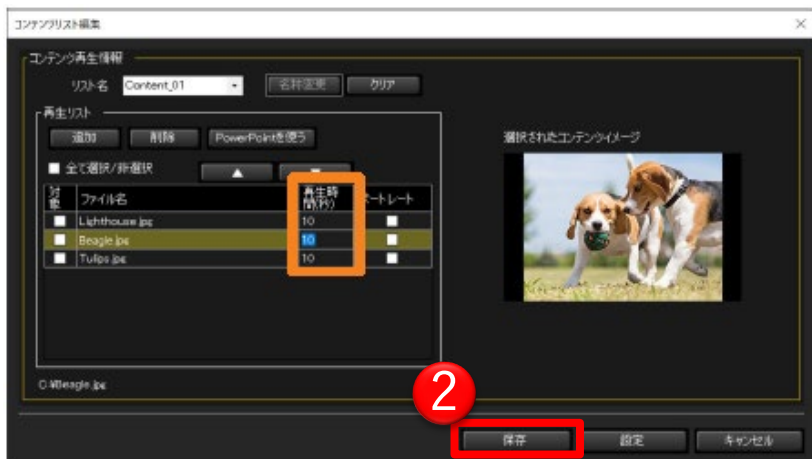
コンテンツリスト編集

コンテンツ再生情報

リスト名 Content_01

名称変更 クリア

再生リスト

追加 削除 PowerPointを使う

選択されたコンテンツイメージ

■ 全て選択/非選択

▲ ▼

| 対象 | ファイル名 | 再生時間(秒) | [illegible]ートレート |
|---|---|---|---|
| ■ | Lighthouse.jpg | 10 | ■ |
| ■ | Beagle.jpg | 10 | ■ |
| ■ | Tulips.jpg | 10 | ■ |

C:¥Beagle.jpg

2

保存 設定 キャンセル